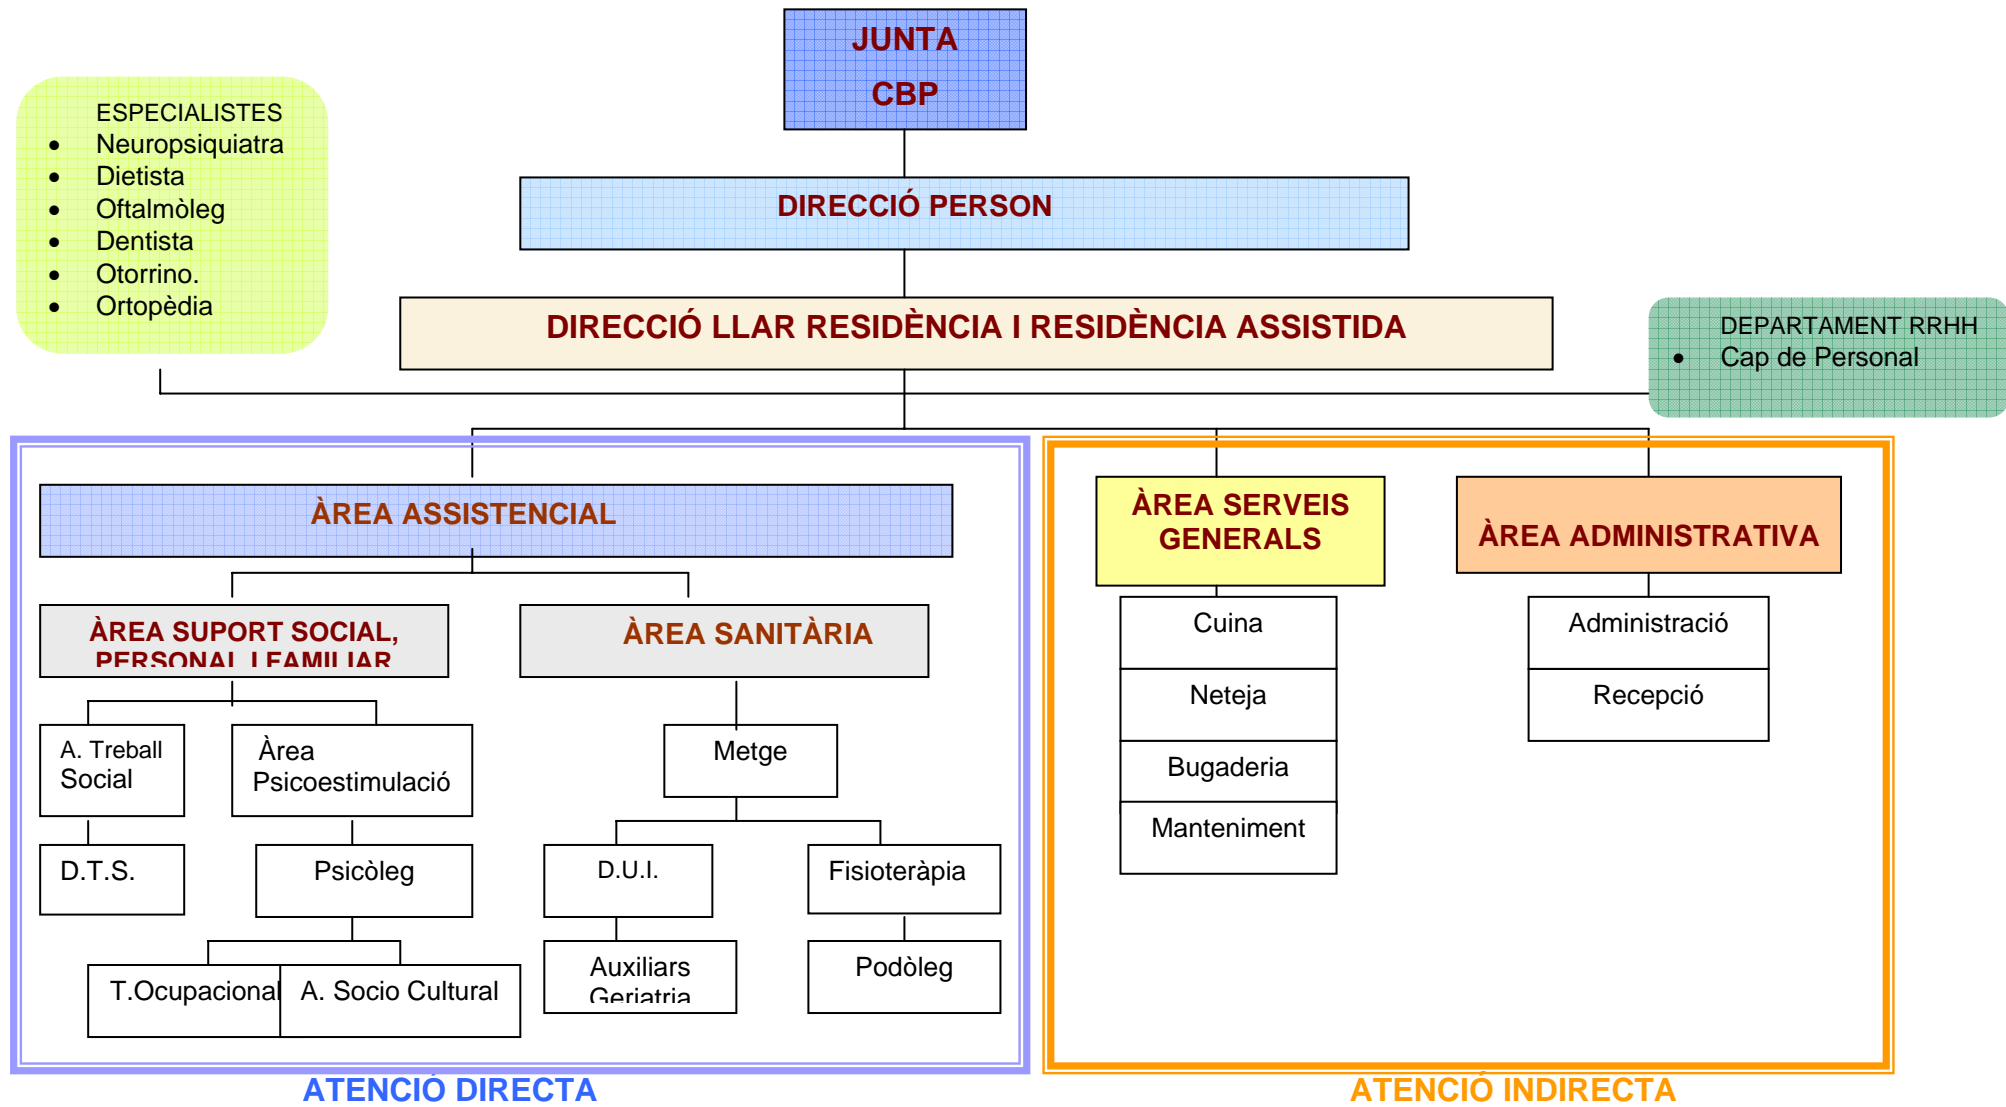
JUNTA
CBP

ESPECIALISTES
- Neuropsiquiatra
- Dietista
- Oftalmòleg
- Dentista
- Otorrino.
- Ortopèdia

DIRECCIÓ PERSON

DIRECCIÓ LLAR RESIDÈNCIA I RESIDÈNCIA ASSISTIDA

DEPARTAMENT RRHH
- Cap de Personal

ÀREA ASSISTENCIAL

ÀREA SUPORT SOCIAL, PERSONAL I FAMILIAR

ÀREA SANITÀRIA

A. Treball Social

Àrea Psicoestimulació

D.T.S.

Psicòleg

T.Ocupacional

A. Socio Cultural

Metge

D.U.I.

Fisioteràpia

Auxiliars Geriatria

Podòleg

ÀREA SERVEIS GENERALS

Cuina

Neteja

Bugaderia

Manteniment

ÀREA ADMINISTRATIVA

Administració

Recepció

ATENCIÓ DIRECTA

ATENCIÓ INDIRECTA